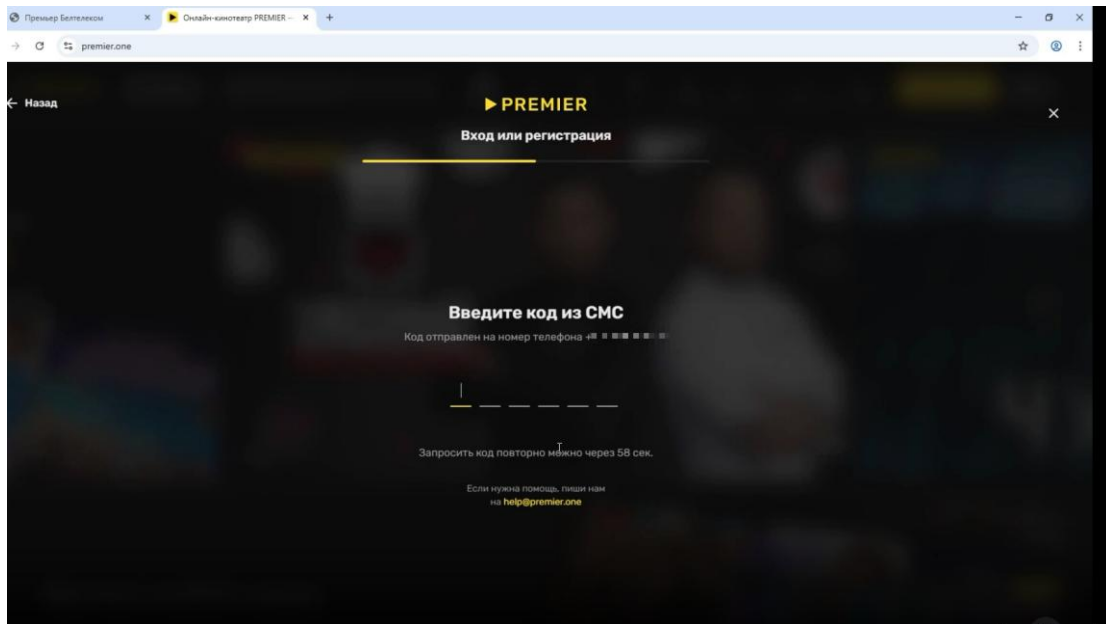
Премьер Белтелеком

Онлайн-кинотеатр PREMIER

premier.one

Назад

PREMIER

Вход или регистрация

Введите код из СМС

Код отправлен на номер телефона +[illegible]

Запросить код повторно можно через 58 сек.

Если нужна помощь, пиши нам на help@premier.one